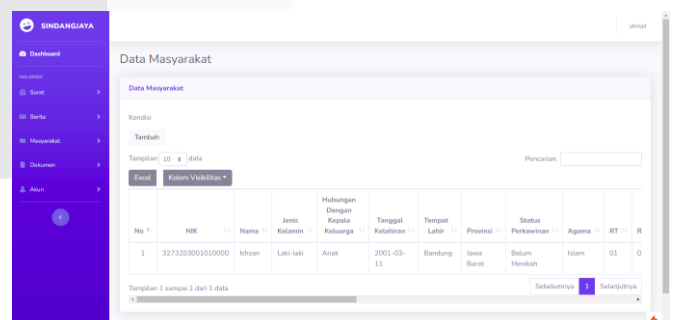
SINDANGJAYA

Dashboard

HALAMAN

Surat

Berita

Masyarakat

Dokumen

Akun

ahmad

Data Masyarakat

Data Masyarakat

Kondisi

Tambah

Tampilan 10 data

Pencarian:

Excel

Kolom Visibilitas

| No | NIK | Nama | Jenis Kelamin | Hubungan Dengan Kepala Keluarga | Tanggal Kelahiran | Tempat Lahir | Provinsi | Status Perkawinan | Agama | RT | R |
|---|---|---|---|---|---|---|---|---|---|---|---|
| 1 | 3273203001010000 | Ichsan | Laki-laki | Anak | 2001-03-11 | Bandung | Jawa Barat | Belum Menikah | Islam | 01 | 0 |

Tampilan 1 sampai 1 dari 1 data

Sebelumnya 1 Selanjutnya